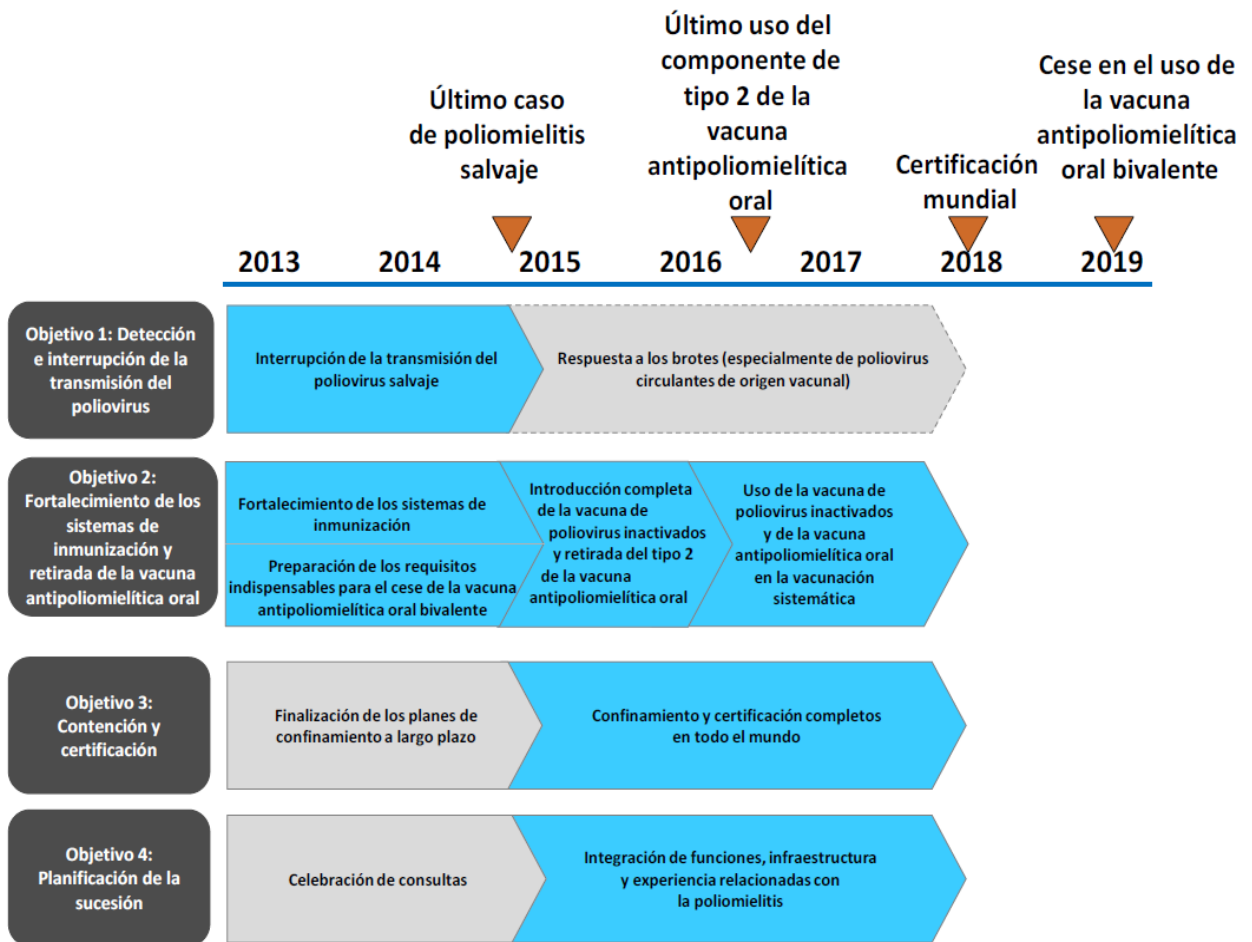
Último caso de poliomielitis salvaje

Último uso del componente de tipo 2 de la vacuna antipoliomielítica oral

Certificación mundial

Cese en el uso de la vacuna antipoliomielítica oral bivalente

2013 2014 2015 2016 2017 2018 2019

Objetivo 1: Detección e interrupción de la transmisión del poliovirus

Interrupción de la transmisión del poliovirus salvaje

Respuesta a los brotes (especialmente de poliovirus circulantes de origen vacunal)

Objetivo 2: Fortalecimiento de los sistemas de inmunización y retirada de la vacuna antipoliomielítica oral

Fortalecimiento de los sistemas de inmunización

Preparación de los requisitos indispensables para el cese de la vacuna antipoliomielítica oral bivalente

Introducción completa de la vacuna de poliovirus inactivados y retirada del tipo 2 de la vacuna antipoliomielítica oral

Uso de la vacuna de poliovirus inactivados y de la vacuna antipoliomielítica oral en la vacunación sistemática

Objetivo 3: Contención y certificación

Finalización de los planes de confinamiento a largo plazo

Confinamiento y certificación completos en todo el mundo

Objetivo 4: Planificación de la sucesión

Celebración de consultas

Integración de funciones, infraestructura y experiencia relacionadas con la poliomielitis